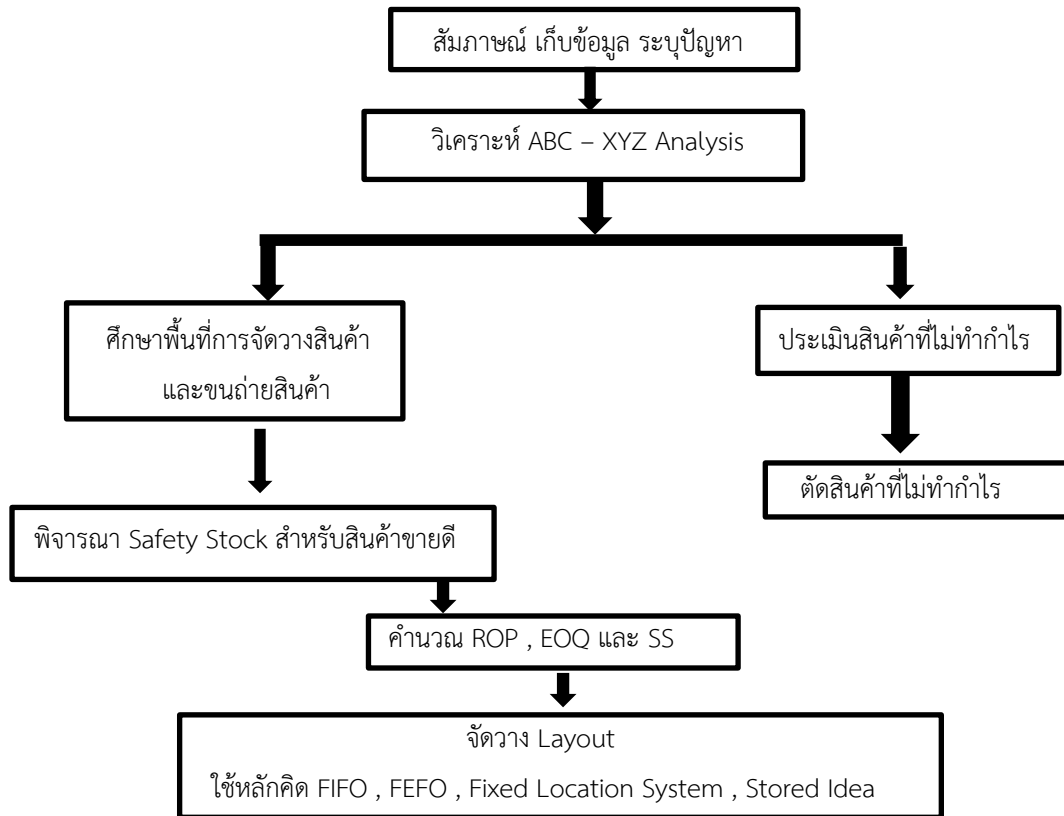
สัมภาษณ์ เก็บข้อมูล ระบุปัญหา

วิเคราะห์ ABC – XYZ Analysis

ศึกษาพื้นที่การจัดวางสินค้า และขนถ่ายสินค้า

ประเมินสินค้าที่ไม่ทำกำไร

ตัดสินค้าที่ไม่ทำกำไร

พิจารณา Safety Stock สำหรับสินค้าขายดี

คำนวณ ROP , EOQ และ SS

จัดวาง Layout
ใช้หลักคิด FIFO , FEFO , Fixed Location System , Stored Idea